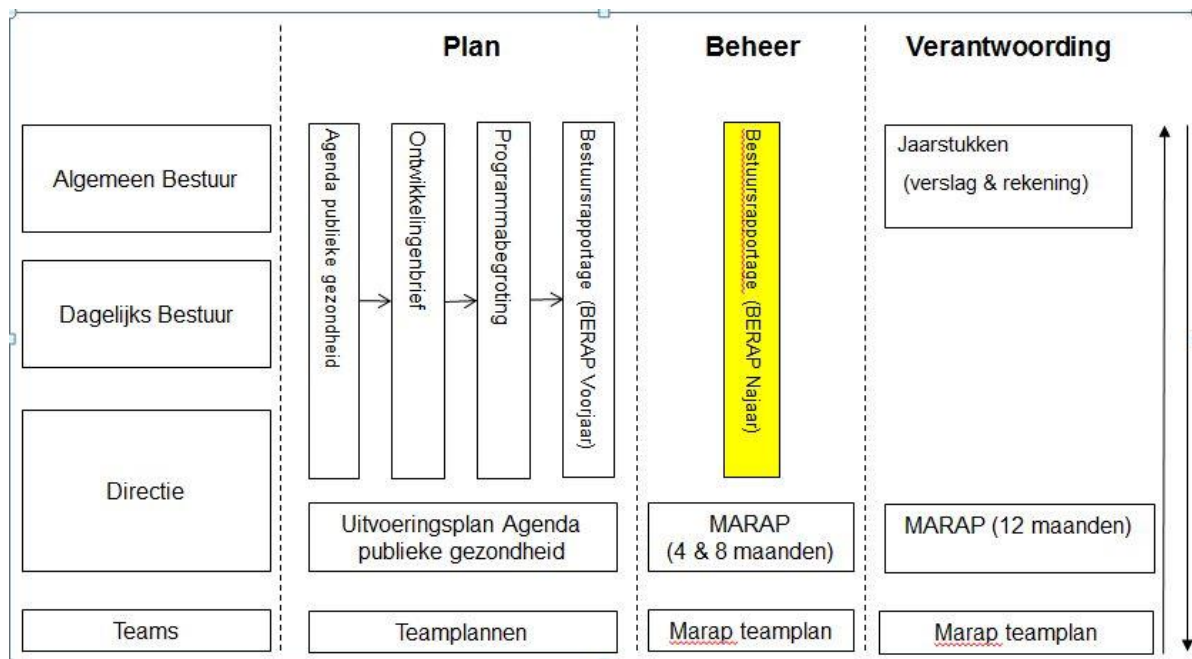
Plan

Beheer

Verantwoording

Algemeen Bestuur

Dagelijks Bestuur

Directie

Teams

Agenda publieke gezondheid

Ontwikkelingenbrief

Programmabegroting

Bestuursrapportage (BERAP Voorjaar)

Bestuursrapportage (BERAP Najaar)

Jaarstukken

(verslag & rekening)

Uitvoeringsplan Agenda publieke gezondheid

MARAP (4 & 8 maanden)

MARAP (12 maanden)

Teamplannen

Marap teamplan

Marap teamplan